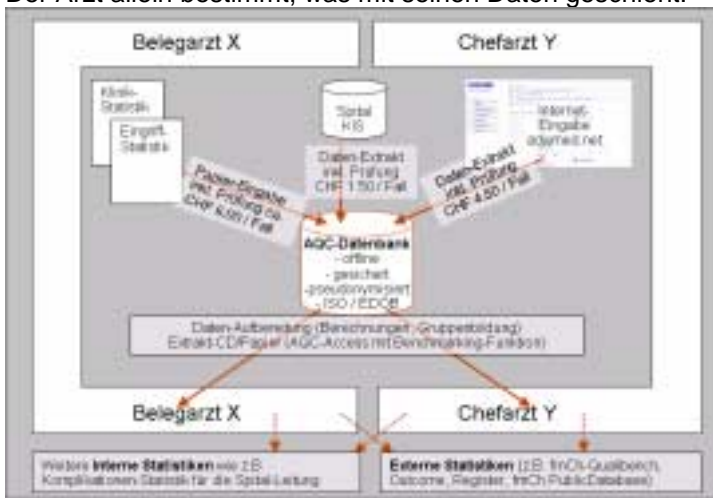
Der Arzt allein bestimmt, was mit seinen Daten geschieht.

Belegarzt X

Chefarzt Y

Klinik-Statistik

Eingriff-Statistik

Spital KIS

Internet-Eingabe adjumed.net

Daten-Extrakt inkl. Prüfung CHF 1.50 / Fall

Papier-Eingabe inkl. Prüfung ca. CHF 6.00 / Fall

Daten-Extrakt inkl. Prüfung CHF 4.50 / Fall

AQC-Datenbank
- offline
- gesichert
- pseudonymisiert
- ISO / EDÖB

Daten-Aufbereitung (Berechnungen, Gruppenbildung)
Extrakt-CD/Papier (AQC-Access mit Benchmarking-Funktion)

Belegarzt X

Chefarzt Y

Weitere **interne Statistiken** wie z.B. Komplikationen-Statistik für die Spital-Leitung

**Externe Statistiken** (z.B. fmCh-Qualiberich, Outcome, Register, fmCh Public Database)